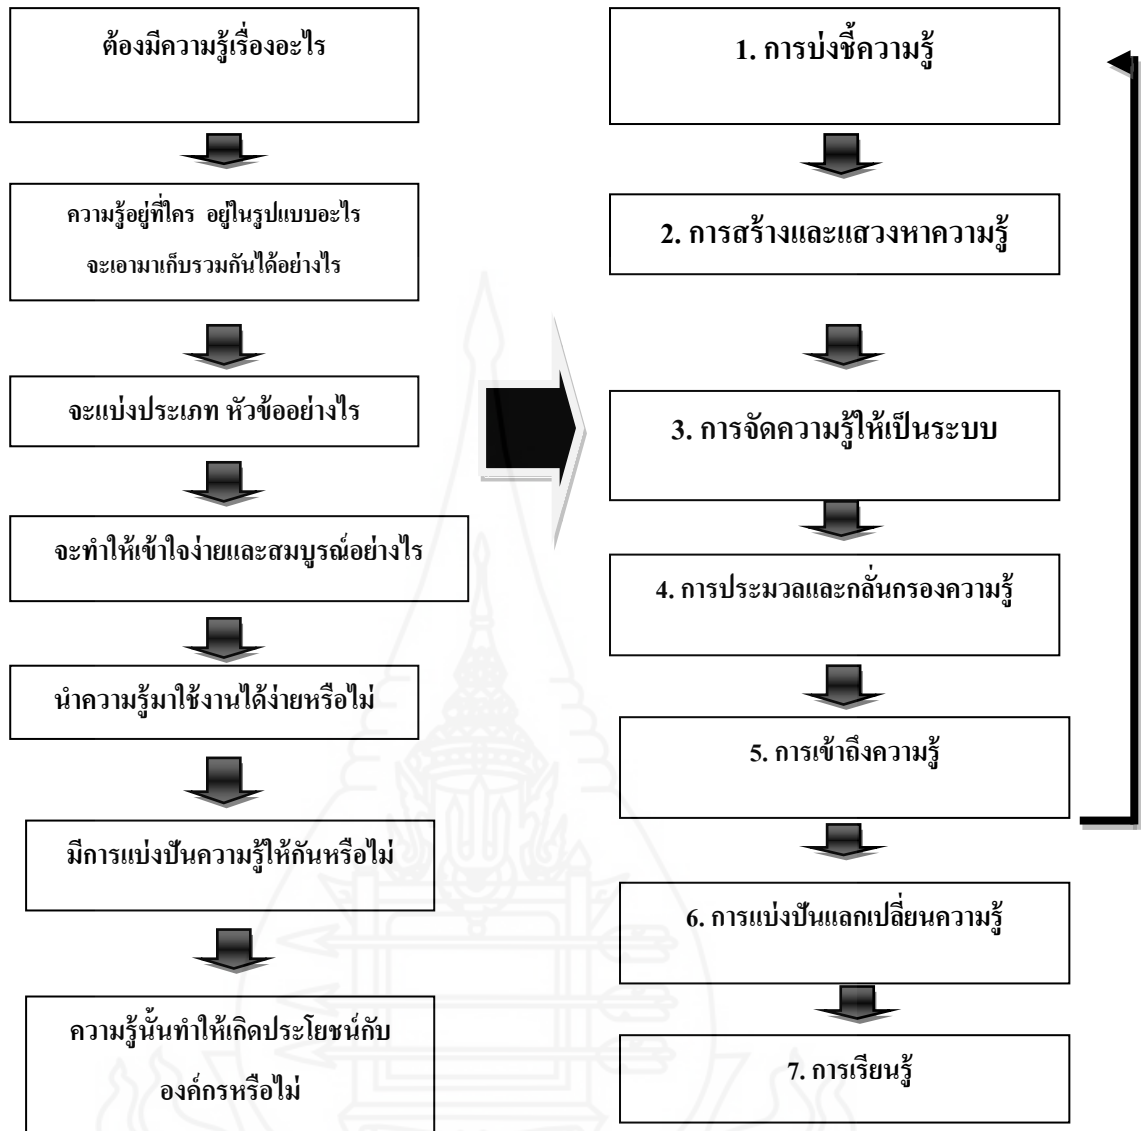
ต้องมีความรู้เรื่องอะไร

ความรู้อยู่ที่ใคร อยู่ในรูปแบบอะไร จะเอามาเก็บรวมกันได้อย่างไร

จะแบ่งประเภท หัวข้ออย่างไร

จะทำให้เข้าใจง่ายและสมบูรณ์อย่างไร

นำความรู้มาใช้งานได้ง่ายหรือไม่

มีการแบ่งปันความรู้ให้กันหรือไม่

ความรู้นั้นทำให้เกิดประโยชน์กับองค์กรหรือไม่

1. การบ่งชี้ความรู้

2. การสร้างและแสวงหาความรู้

3. การจัดความรู้ให้เป็นระบบ

4. การประมวลและกลั่นกรองความรู้

5. การเข้าถึงความรู้

6. การแบ่งปันแลกเปลี่ยนความรู้

7. การเรียนรู้